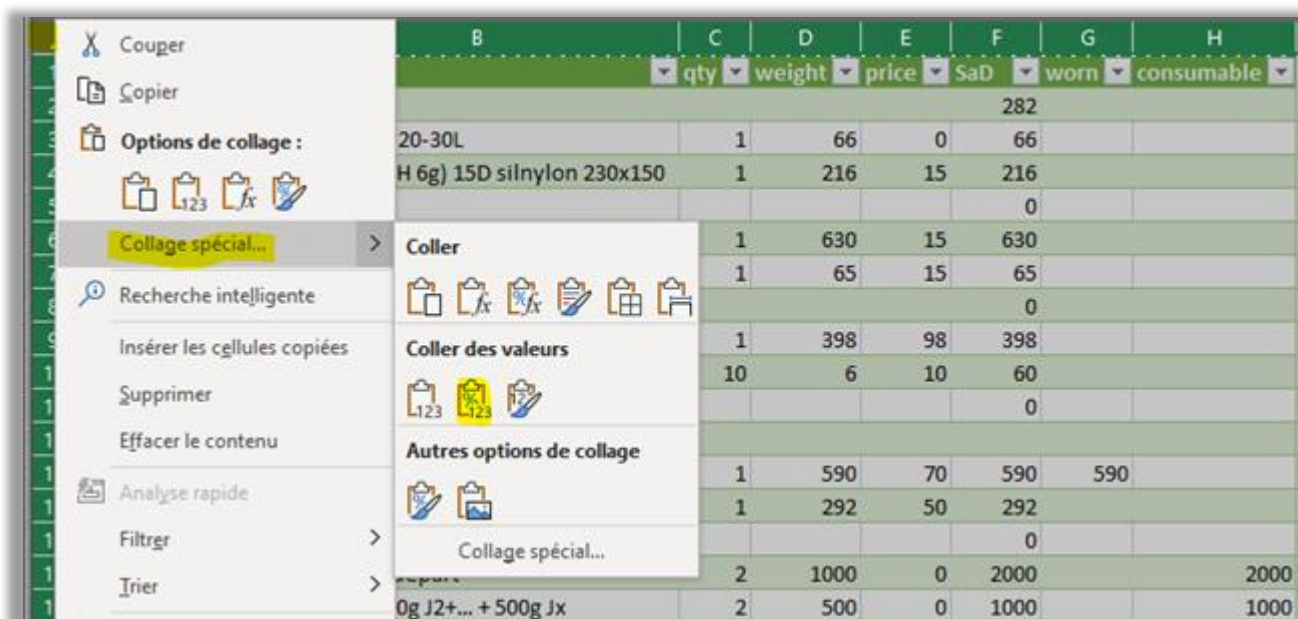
Couper
Copier
Options de collage :
Collage spécial...
Recherche intelligente
Insérer les cellules copiées
Supprimer
Effacer le contenu
Analyse rapide
Filtrer
Trier

Coller
Coller des valeurs
Autres options de collage
Collage spécial...

| B | C | D | E | F | G | H |
|---|---|---|---|---|---|---|
| | qty | weight | price | SaD | worn | consumable |
| | | | | 282 | | |
| 20-30L | 1 | 66 | 0 | 66 | | |
| H 6g) 15D silnylon 230x150 | 1 | 216 | 15 | 216 | | |
| | | | | 0 | | |
| | 1 | 630 | 15 | 630 | | |
| | 1 | 65 | 15 | 65 | | |
| | | | | 0 | | |
| | 1 | 398 | 98 | 398 | | |
| | 10 | 6 | 10 | 60 | | |
| | | | | 0 | | |
| | | | | | | |
| | 1 | 590 | 70 | 590 | 590 | |
| | 1 | 292 | 50 | 292 | | |
| | | | | 0 | | |
| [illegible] | 2 | 1000 | 0 | 2000 | | 2000 |
| 0g J2+... + 500g Jx | 2 | 500 | 0 | 1000 | | 1000 |